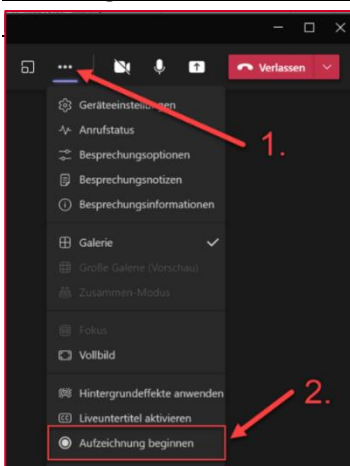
Verlassen

Geräteeinstellungen
Anrufstatus
Besprechungsoptionen
Besprechungsnotizen
Besprechungsinformationen

1.

Galerie
Große Galerie (Vorschau)
Zusammen-Modus

Fokus
Vollbild

Hintergrundeffekte anwenden
Liveuntertitel aktivieren
Aufzeichnung beginnen

2.